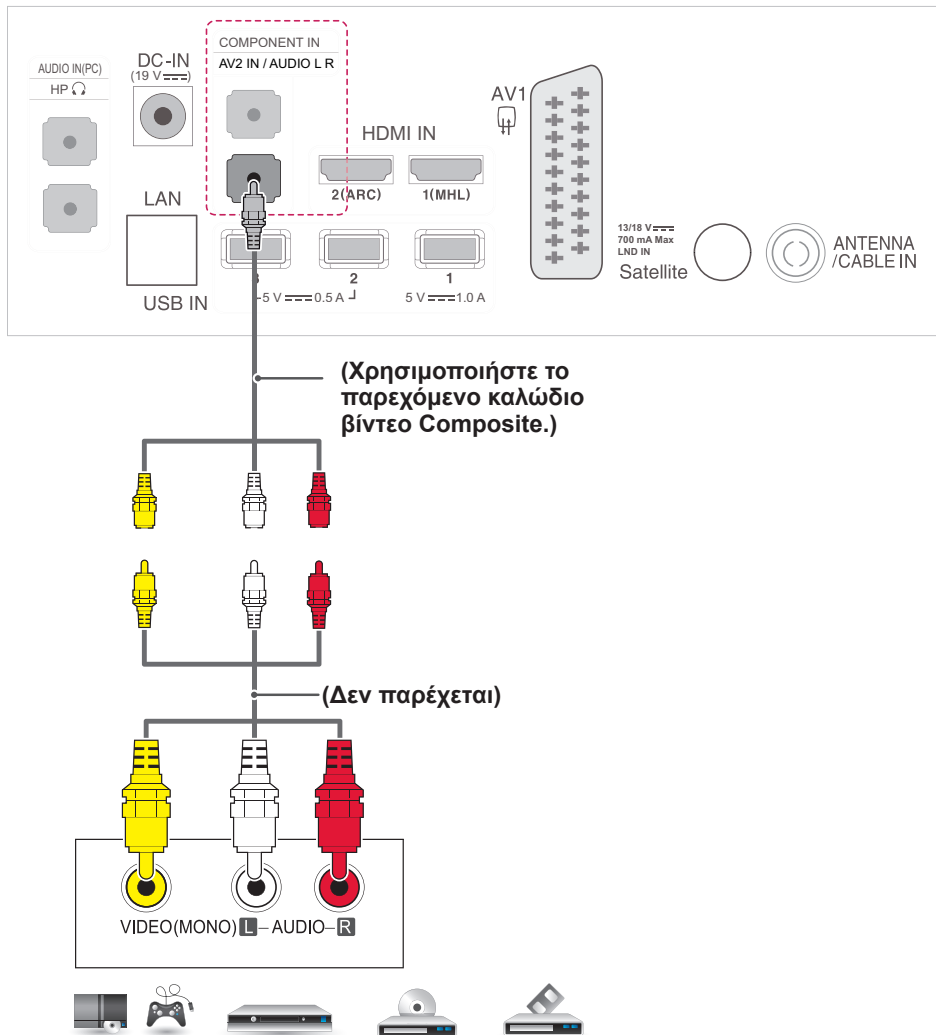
AUDIO IN(PC)
HP

DC-IN
(19 V ⎓)

COMPONENT IN
AV2 IN / AUDIO L R

LAN

USB IN

HDMI IN
2(ARC)
1(MHL)

3
2
1
5 V ⎓ 0.5 A
5 V ⎓ 1.0 A

AV1

13/18 V ⎓
700 mA Max
LND IN
Satellite

ANTENNA /CABLE IN

(Χρησιμοποιήστε το παρεχόμενο καλώδιο βίντεο Composite.)

(Δεν παρέχεται)

VIDEO(MONO) L – AUDIO – R